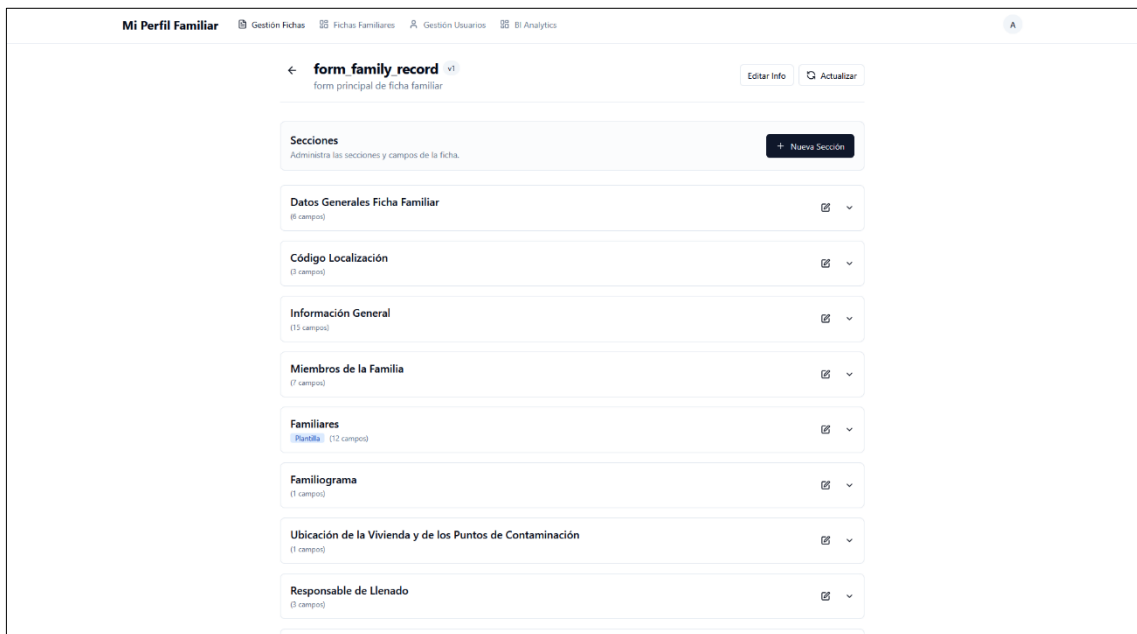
Mi Perfil Familiar   Gestión Fichas   Fichas Familiares   Gestión Usuarios   BI Analytics   A

← form_family_record v1
form principal de ficha familiar

Editar Info   Actualizar

Secciones
Administra las secciones y campos de la ficha.

+ Nueva Sección

Datos Generales Ficha Familiar
(6 campos)

Código Localización
(3 campos)

Información General
(15 campos)

Miembros de la Familia
(7 campos)

Familiares
Plantilla (12 campos)

Familiograma
(1 campos)

Ubicación de la Vivienda y de los Puntos de Contaminación
(1 campos)

Responsable de Llenado
(3 campos)